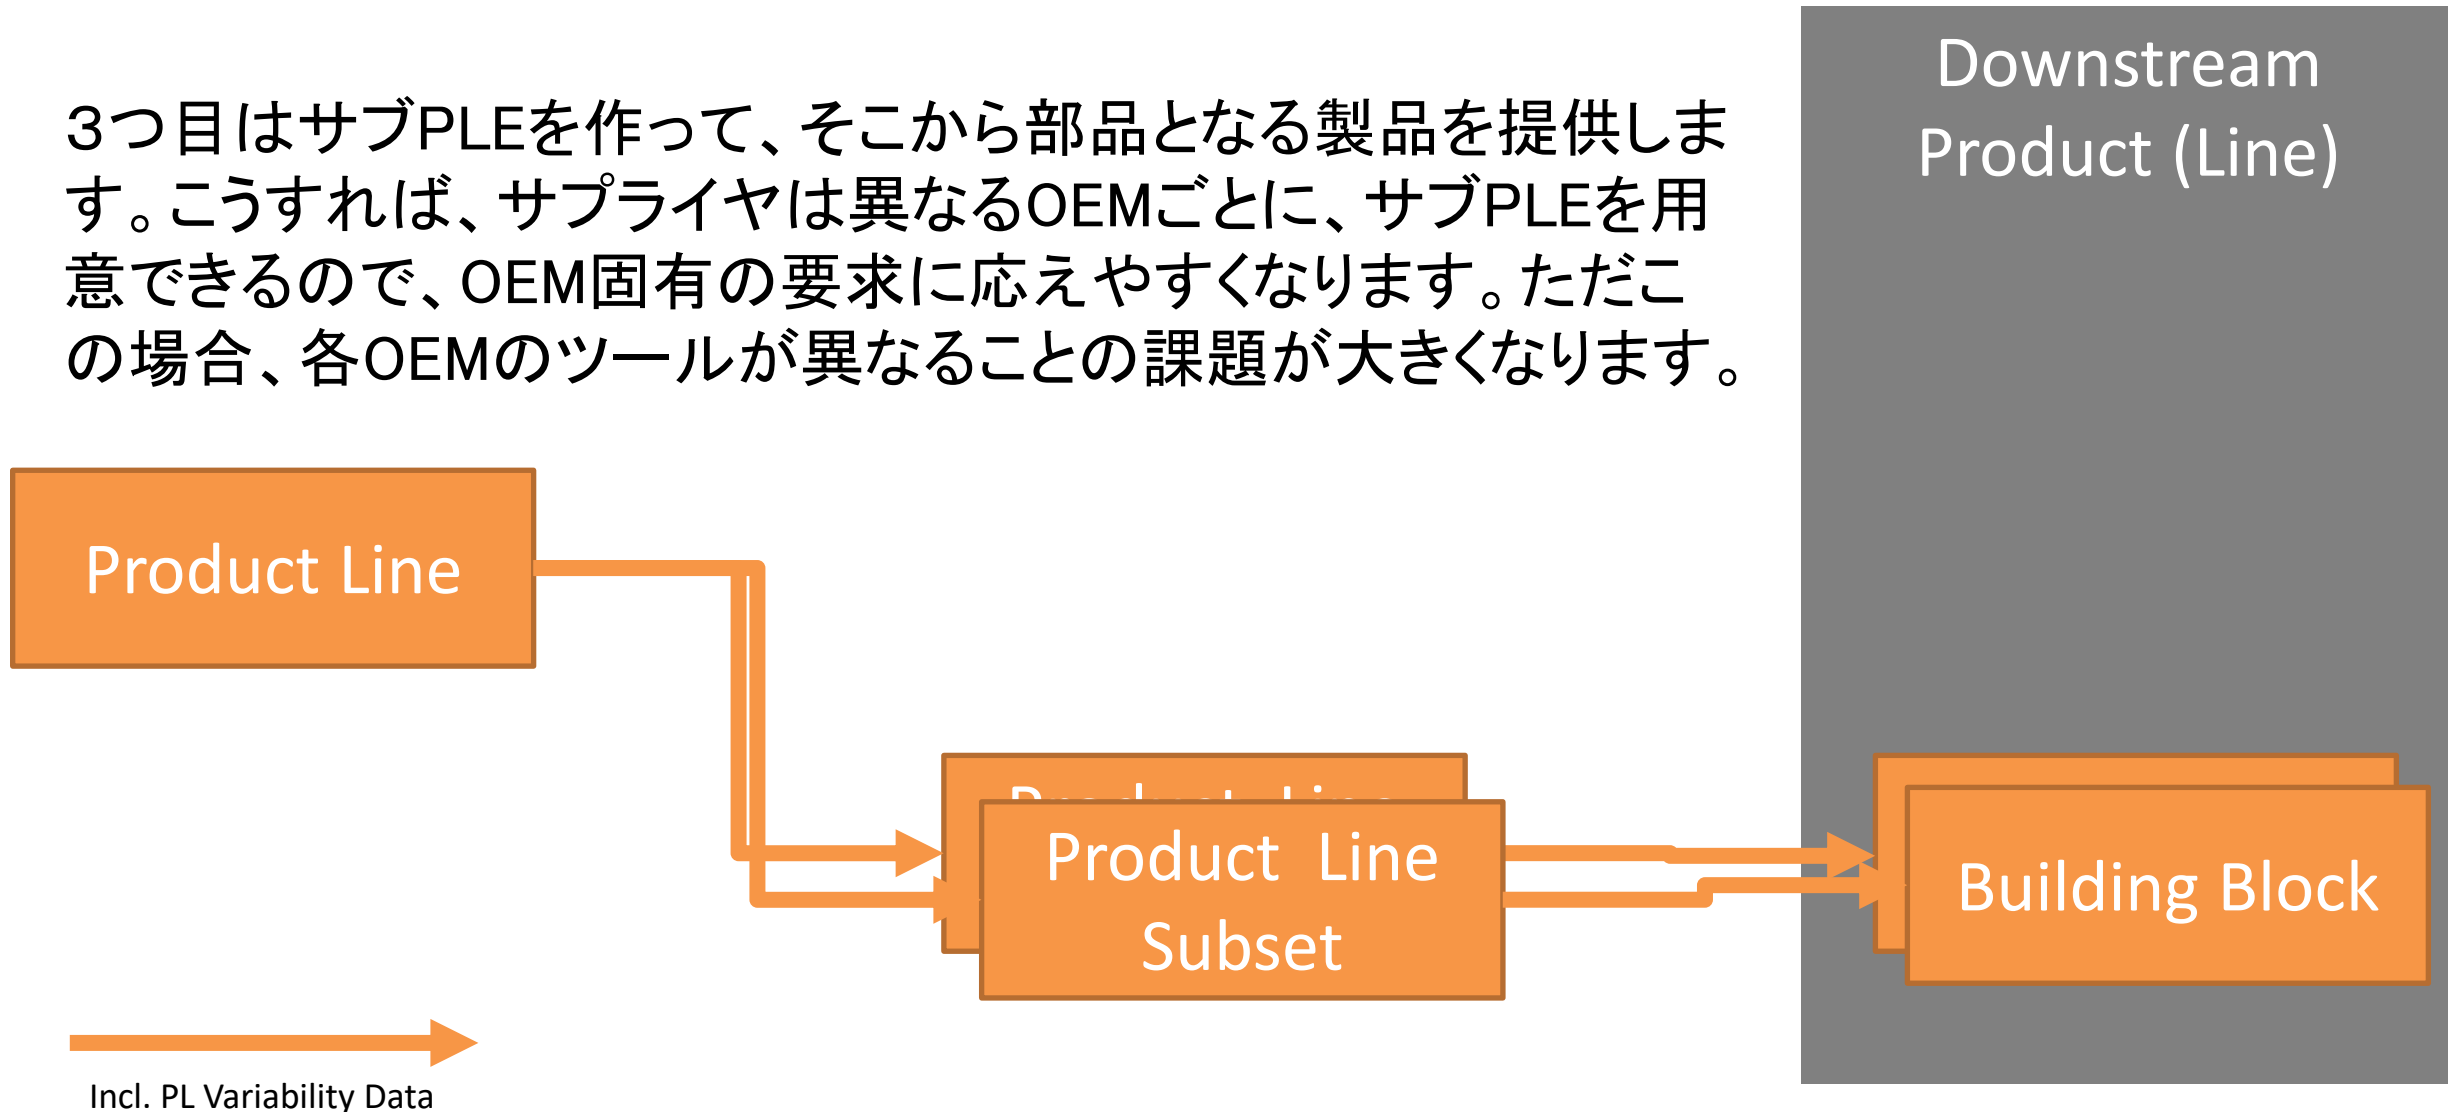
3つ目はサブPLEを作って、そこから部品となる製品を提供します。こうすれば、サプライヤは異なるOEMごとに、サブPLEを用意できるので、OEM固有の要求に応えやすくなります。ただこの場合、各OEMのツールが異なることの課題が大きくなります。

Downstream Product (Line)

Product Line

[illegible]

Product Line Subset

Building Block

Incl. PL Variability Data